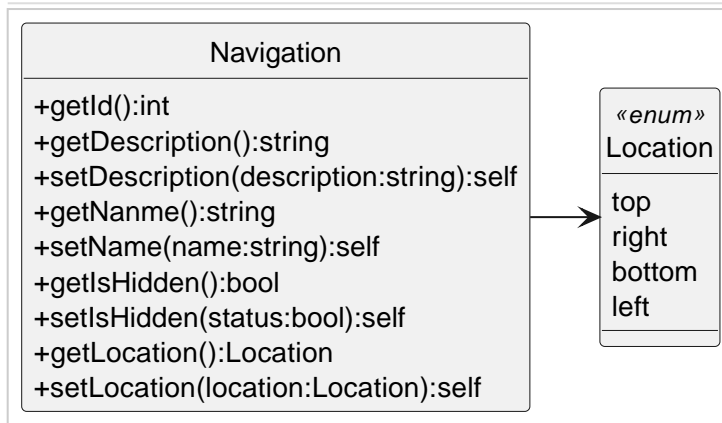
Navigation

+getId():int
+getDescription():string
+setDescription(description:string):self
+getNanme():string
+setName(name:string):self
+getIsHidden():bool
+setIsHidden(status:bool):self
+getLocation():Location
+setLocation(location:Location):self

«enum»
Location

top
right
bottom
left